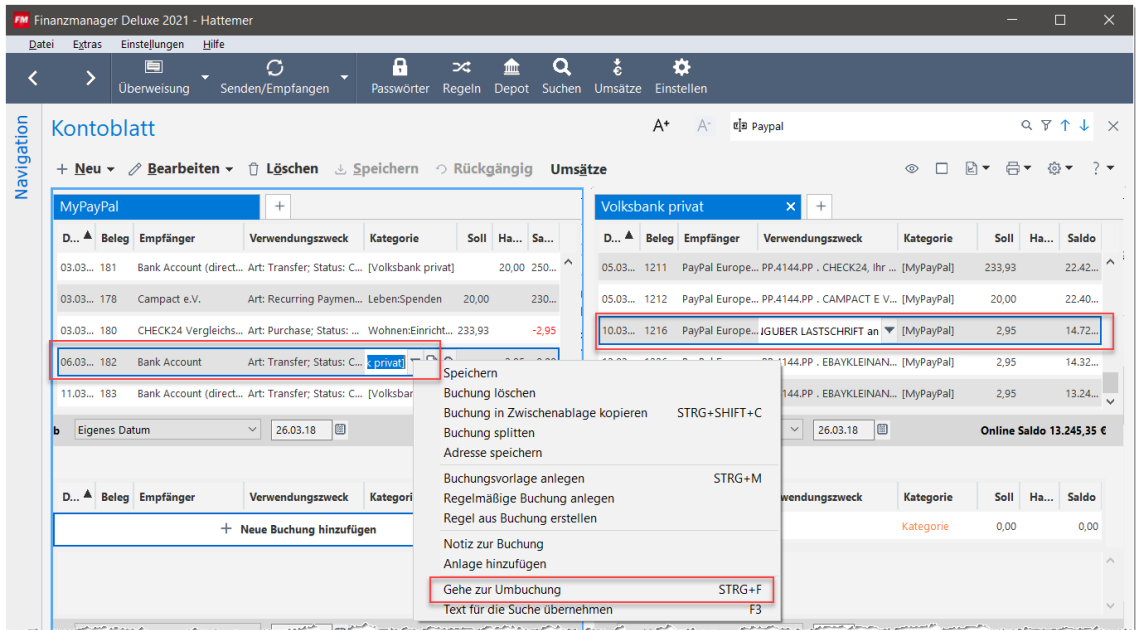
FM Finanzmanager Deluxe 2021 - Hattemer

Datei Extras Einstellungen Hilfe

Überweisung Senden/Empfangen Passwörter Regeln Depot Suchen Umsätze Einstellen

Navigation

Kontoblatt

A+ A- Paypal

+ Neu Bearbeiten Löschen Speichern Rückgängig Umsätze

MyPayPal +

| D... | Beleg | Empfänger | Verwendungszweck | Kategorie | Soll | Ha... | Sa... |
|---|---|---|---|---|---|---|---|
| 03.03... | 181 | Bank Account (direct... | Art: Transfer; Status: C... | [Volksbank privat] | | 20,00 | 250... |
| 03.03... | 178 | Campact e.V. | Art: Recurring Paymen... | Leben:Spenden | 20,00 | | 230... |
| 03.03... | 180 | CHECK24 Vergleichs... | Art: Purchase; Status: ... | Wohnen:Einricht... | 233,93 | | -2,95 |
| 06.03... | 182 | Bank Account | Art: Transfer; Status: C... | k privat] | | | |
| 11.03... | 183 | Bank Account (direct... | Art: Transfer; Status: C... | [Volksbar | | | |

Eigenes Datum 26.03.18

| D... | Beleg | Empfänger | Verwendungszweck | Kategori |
|---|---|---|---|---|

+ Neue Buchung hinzufügen

Volksbank privat +

| D... | Beleg | Empfänger | Verwendungszweck | Kategorie | Soll | Ha... | Saldo |
|---|---|---|---|---|---|---|---|
| 05.03... | 1211 | PayPal Europe... | PP.4144.PP . CHECK24, Ihr ... | [MyPayPal] | 233,93 | | 22.42... |
| 05.03... | 1212 | PayPal Europe... | PP.4144.PP . CAMPACT E V... | [MyPayPal] | 20,00 | | 22.40... |
| 10.03... | 1216 | PayPal Europe... | IGUBER LASTSCHRIFT an | [MyPayPal] | 2,95 | | 14.72... |
| 12.03... | 1236 | PayPal Europe... | 144.PP . EBAYKLEINAN... | [MyPayPal] | 2,95 | | 14.32... |
| | | | 144.PP . EBAYKLEINAN... | [MyPayPal] | 2,95 | | 13.24... |

26.03.18 Online Saldo 13.245,35 €

| Verwendungszweck | Kategorie | Soll | Ha... | Saldo |
|---|---|---|---|---|
| | Kategorie | 0,00 | | 0,00 |

Speichern
Buchung löschen
Buchung in Zwischenablage kopieren STRG+SHIFT+C
Buchung splitten
Adresse speichern
Buchungsvorlage anlegen STRG+M
Regelmäßige Buchung anlegen
Regel aus Buchung erstellen
Notiz zur Buchung
Anlage hinzufügen
Gehe zur Umbuchung STRG+F
Text für die Suche übernehmen F3